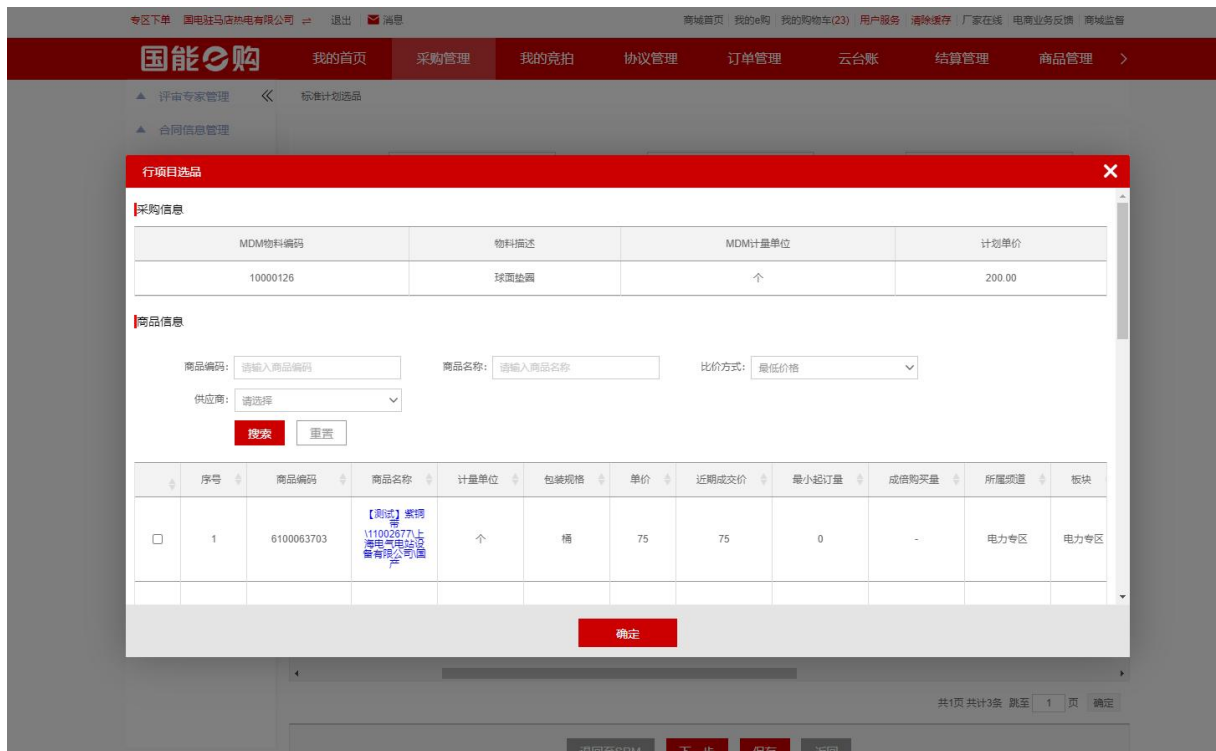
专区下单 国电驻马店热电有限公司 ⇌ 退出 消息

商城首页 | 我的e购 | 我的购物车(23) | 用户服务 | 清除缓存 | 厂家在线 | 电商业务反馈 | 商城监督

国能e购 我的首页 采购管理 我的竞拍 协议管理 订单管理 云台账 结算管理 商品管理 >

▲ 评审专家管理 《 标准计划选品

▲ 合同信息管理

行项目选品

采购信息

| MDM物料编码 | 物料描述 | MDM计量单位 | 计划单价 |
|---|---|---|---|
| 10000126 | 球面垫圈 | 个 | 200.00 |

商品信息

商品编码: 请输入商品编码 商品名称: 请输入商品名称 比价方式: 最低价格

供应商: 请选择

搜索 重置

| | 序号 | 商品编码 | 商品名称 | 计量单位 | 包装规格 | 单价 | 近期成交价 | 最小起订量 | 成倍购买量 | 所属频道 | 板块 |
|---|---|---|---|---|---|---|---|---|---|---|---|
| ☐ | 1 | 6100063703 | 【测试】紫铜带\11002677\上海电气电站设备有限公司\国产 | 个 | 桶 | 75 | 75 | 0 | - | 电力专区 | 电力专区 |

确定

共1页 共计3条 跳至 1 页 确定

退回至SRM 下一步 保存 返回